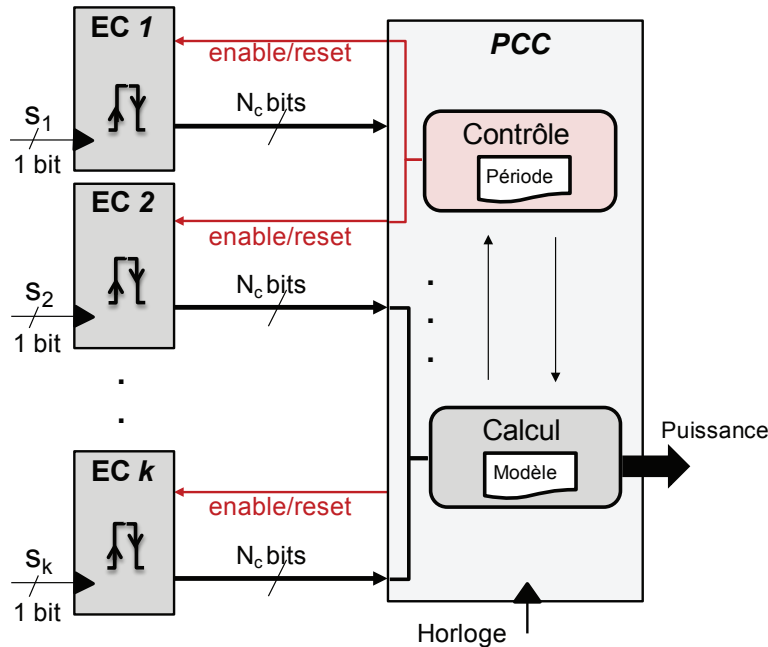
EC *1*

enable/reset

PCC

$S_1$

1 bit

$N_c$ bits

Contrôle

Période

EC *2*

enable/reset

$S_2$

1 bit

$N_c$ bits

.
.
.

.
.

Calcul

Modèle

Puissance

EC *k*

enable/reset

$S_k$

1 bit

$N_c$ bits

Horloge